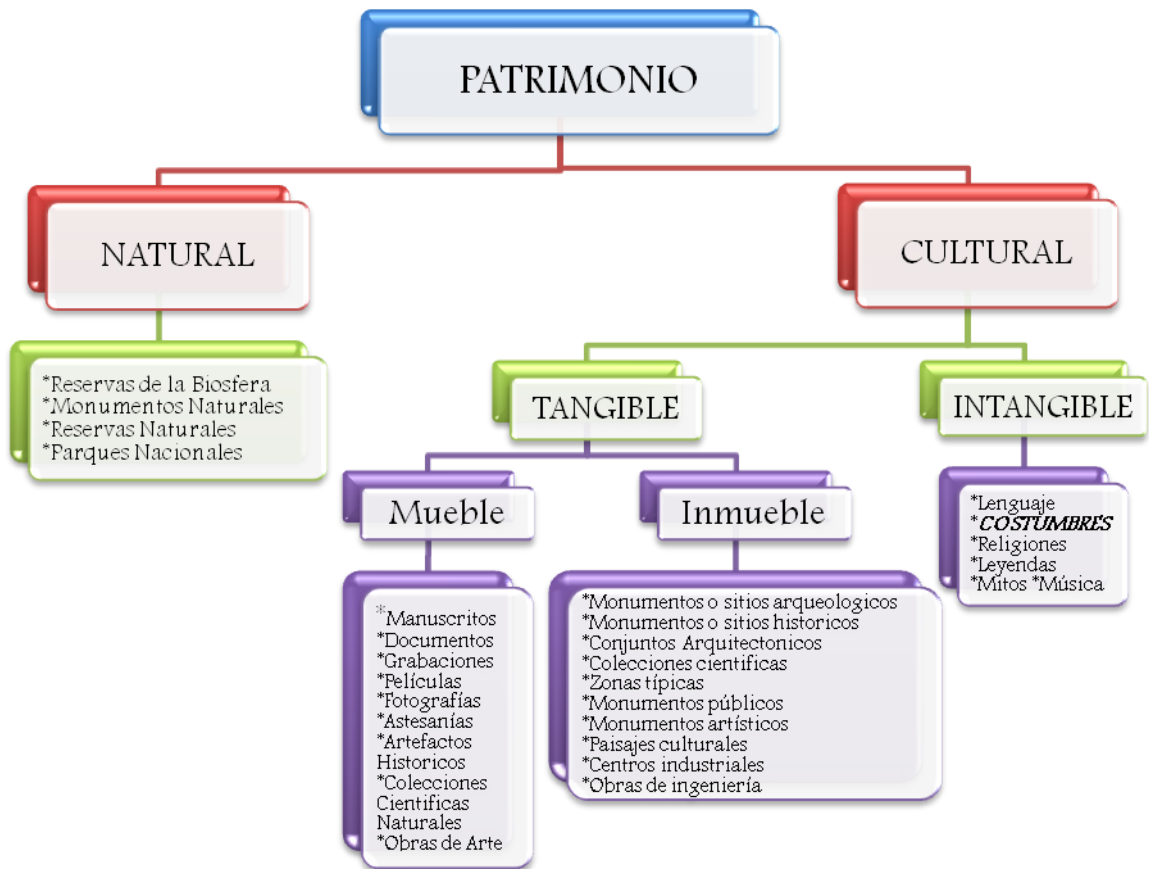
PATRIMONIO

NATURAL

*Reservas de la Biosfera
*Monumentos Naturales
*Reservas Naturales
*Parques Nacionales

CULTURAL

TANGIBLE

Mueble

*Manuscritos
*Documentos
*Grabaciones
*Películas
*Fotografías
*Astesanías
*Artefactos Historicos
*Colecciones Cientificas Naturales
*Obras de Arte

Inmueble

*Monumentos o sitios arqueologicos
*Monumentos o sitios historicos
*Conjuntos Arquitectonicos
*Colecciones cientificas
*Zonas típicas
*Monumentos públicos
*Monumentos artísticos
*Paisajes culturales
*Centros industriales
*Obras de ingeniería

INTANGIBLE

*Lenguaje
*COSTUMBRES
*Religiones
*Leyendas
*Mitos *Música